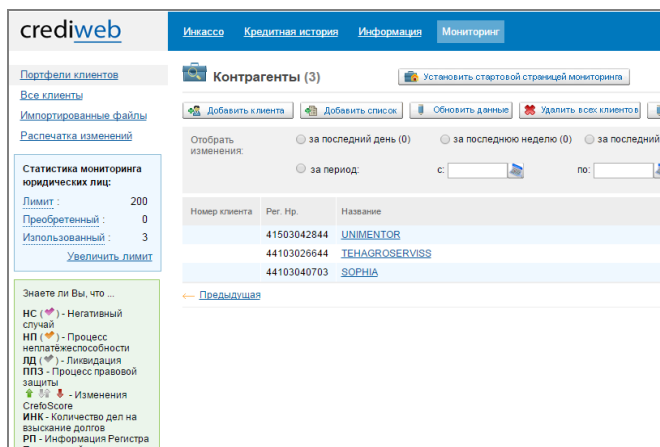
crediweb

Инкассо | Кредитная история | Информация | Мониторинг

Портфели клиентов
Все клиенты
Импортированные файлы
Распечатка изменений

Статистика мониторинга юридических лиц:

| | |
|---|---|
| Лимит : | 200 |
| Преобретенный : | 0 |
| Использованный : | 3 |

Увеличить лимит

Знаете ли Вы, что ...
НС ( ) - Негативный случай
НП ( ) - Процесс неплатёжеспособности
ЛД ( ) - Ликвидация
ППЗ - Процесс правовой защиты
- Изменения CrefoScore
ИНК - Количество дел на взыскание долгов
РП - Информация Регистра

Контрагенты (3)

Установить стартовой страницей мониторинга

Добавить клиента | Добавить список | Обновить данные | Удалить всех клиентов

Отобрать изменения:
за последний день (0)
за последнюю неделю (0)
за последний
за период:
с:
по:

| Номер клиента | Рег. Нр. | Название |
|---|---|---|
| | 41503042844 | UNIMENTOR |
| | 44103026644 | TEHAGROSERVISS |
| | 44103040703 | SOPHIA |

← Предыдущая